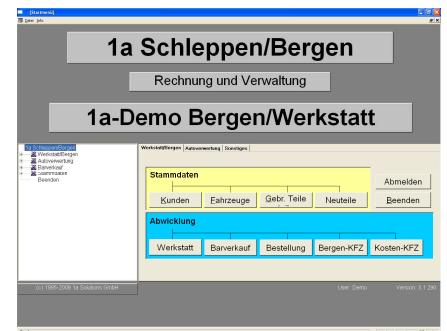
[Startmenü]
Datei Info

1a Schleppen/Bergen

Rechnung und Verwaltung

1a-Demo Bergen/Werkstatt

Schleppen/Bergen
Werkstatt/Bergen
Autoverwertung
Barverkauf
Stammdaten
Beenden

Werkstatt/Bergen | Autoverwertung | Sonstiges

Stammdaten

Kunden | Fahrzeuge | Gebr. Teile | Neuteile

Abmelden

Beenden

Abwicklung

Werkstatt | Barverkauf | Bestellung | Bergen-KFZ | Kosten-KFZ

(c) 1995-2009 1a Solutions GmbH

User: Demo

Version: 3.1.290